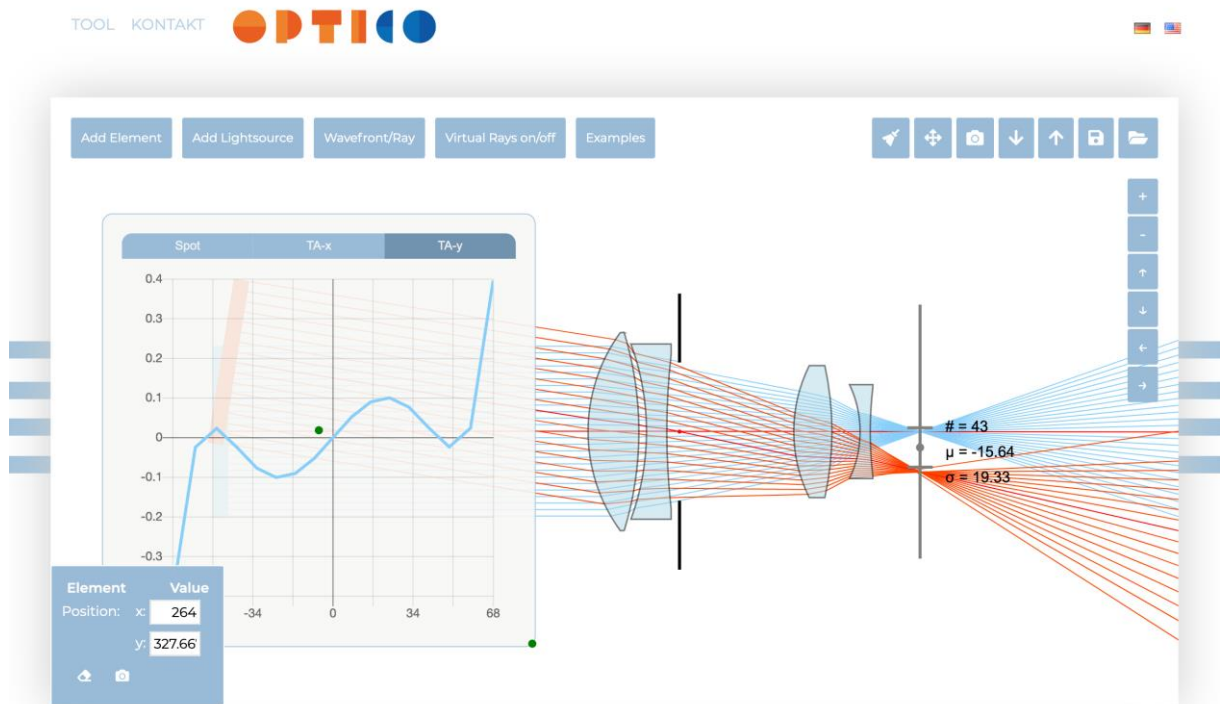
TOOL KONTAKT OPTICO

Add Element Add Lightsource Wavefront/Ray Virtual Rays on/off Examples

+
-

Spot TA-x TA-y

0.4
0.3
0.2
0.1
0
-0.1
-0.2
-0.3

-34 0 34 68

# = 43
μ = -15.64
σ = 19.33

| Element | Value |
|---|---|
| Position: x: | 264 |
| y: | 327.66 |